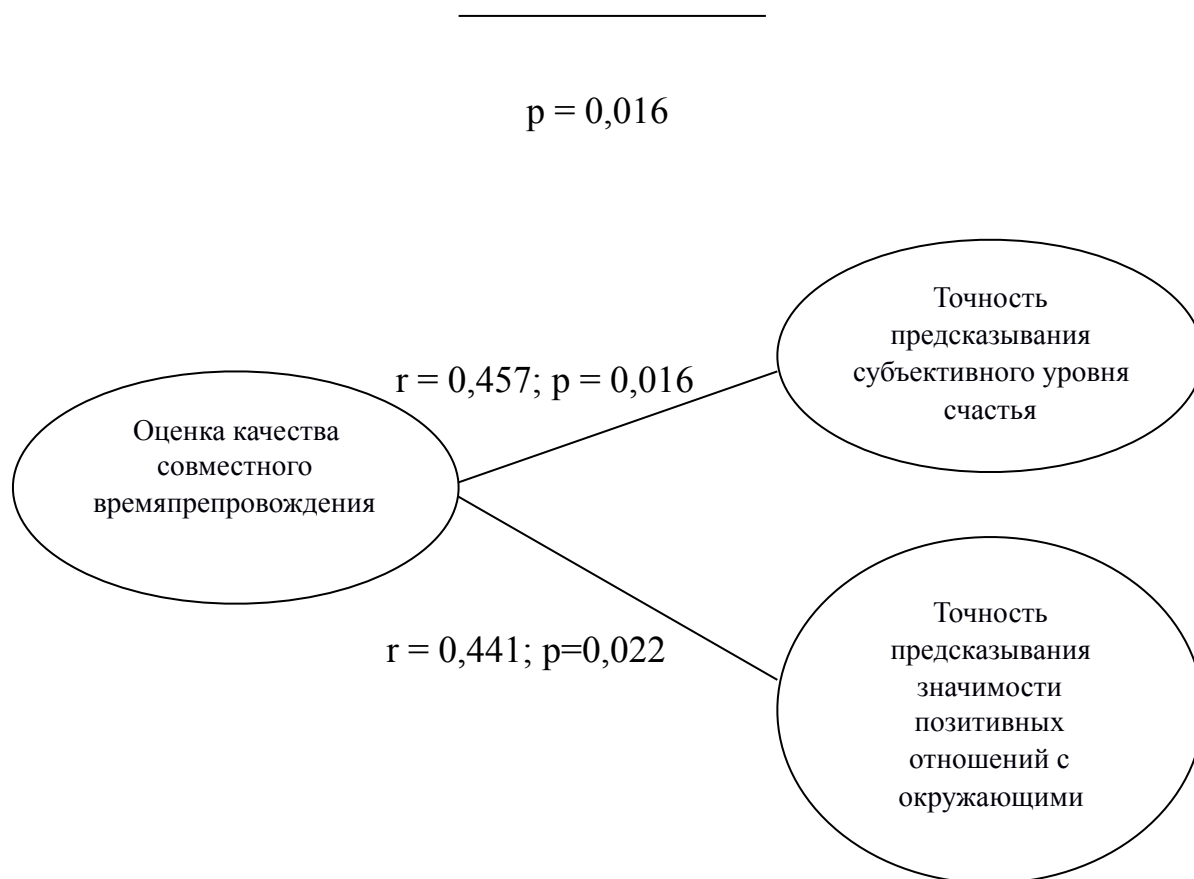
p = 0,016

Точность предсказывания субъективного уровня счастья

r = 0,457; p = 0,016

Оценка качества совместного времяпрепровождения

r = 0,441; p=0,022

Точность предсказывания значимости позитивных отношений с окружающими